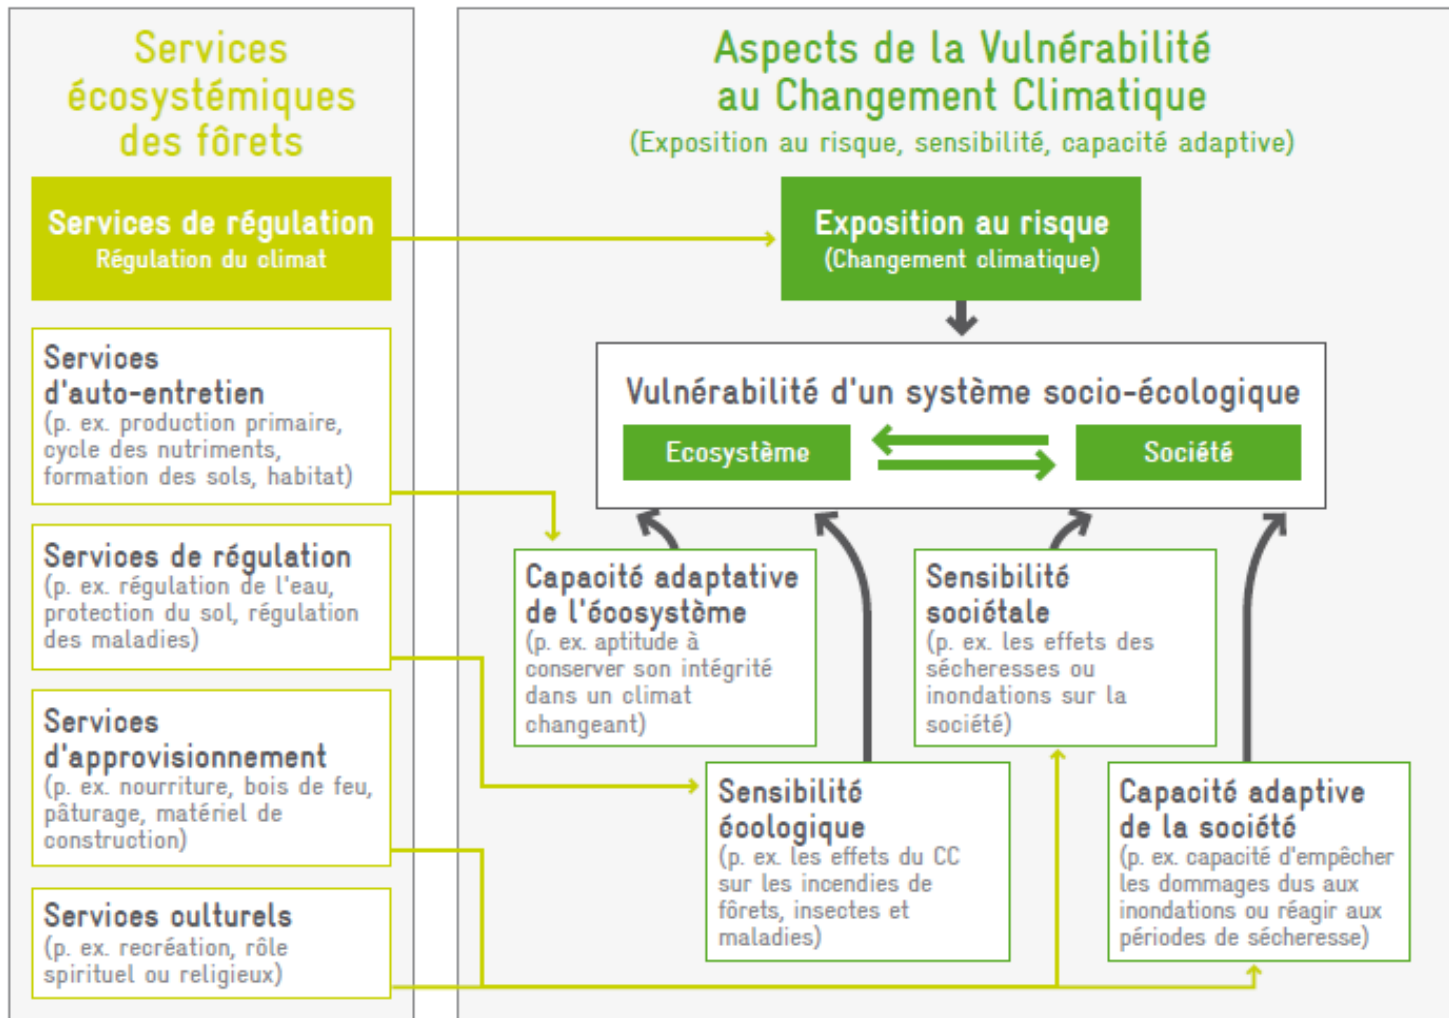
Services écosystémiques des fôrets

Services de régulation
Régulation du climat

Services d'auto-entretien
(p. ex. production primaire, cycle des nutriments, formation des sols, habitat)

Services de régulation
(p. ex. régulation de l'eau, protection du sol, régulation des maladies)

Services d'approvisionnement
(p. ex. nourriture, bois de feu, pâturage, matériel de construction)

Services culturels
(p. ex. recréation, rôle spirituel ou religieux)

Aspects de la Vulnérabilité au Changement Climatique
(Exposition au risque, sensibilité, capacité adaptive)

Exposition au risque
(Changement climatique)

Vulnérabilité d'un système socio-écologique

Ecosystème

Société

Capacité adaptative de l'écosystème
(p. ex. aptitude à conserver son intégrité dans un climat changeant)

Sensibilité sociétale
(p. ex. les effets des sécheresses ou inondations sur la société)

Sensibilité écologique
(p. ex. les effets du CC sur les incendies de fôrets, insectes et maladies)

Capacité adaptive de la société
(p. ex. capacité d'empêcher les dommages dus aux inondations ou réagir aux périodes de sécheresse)